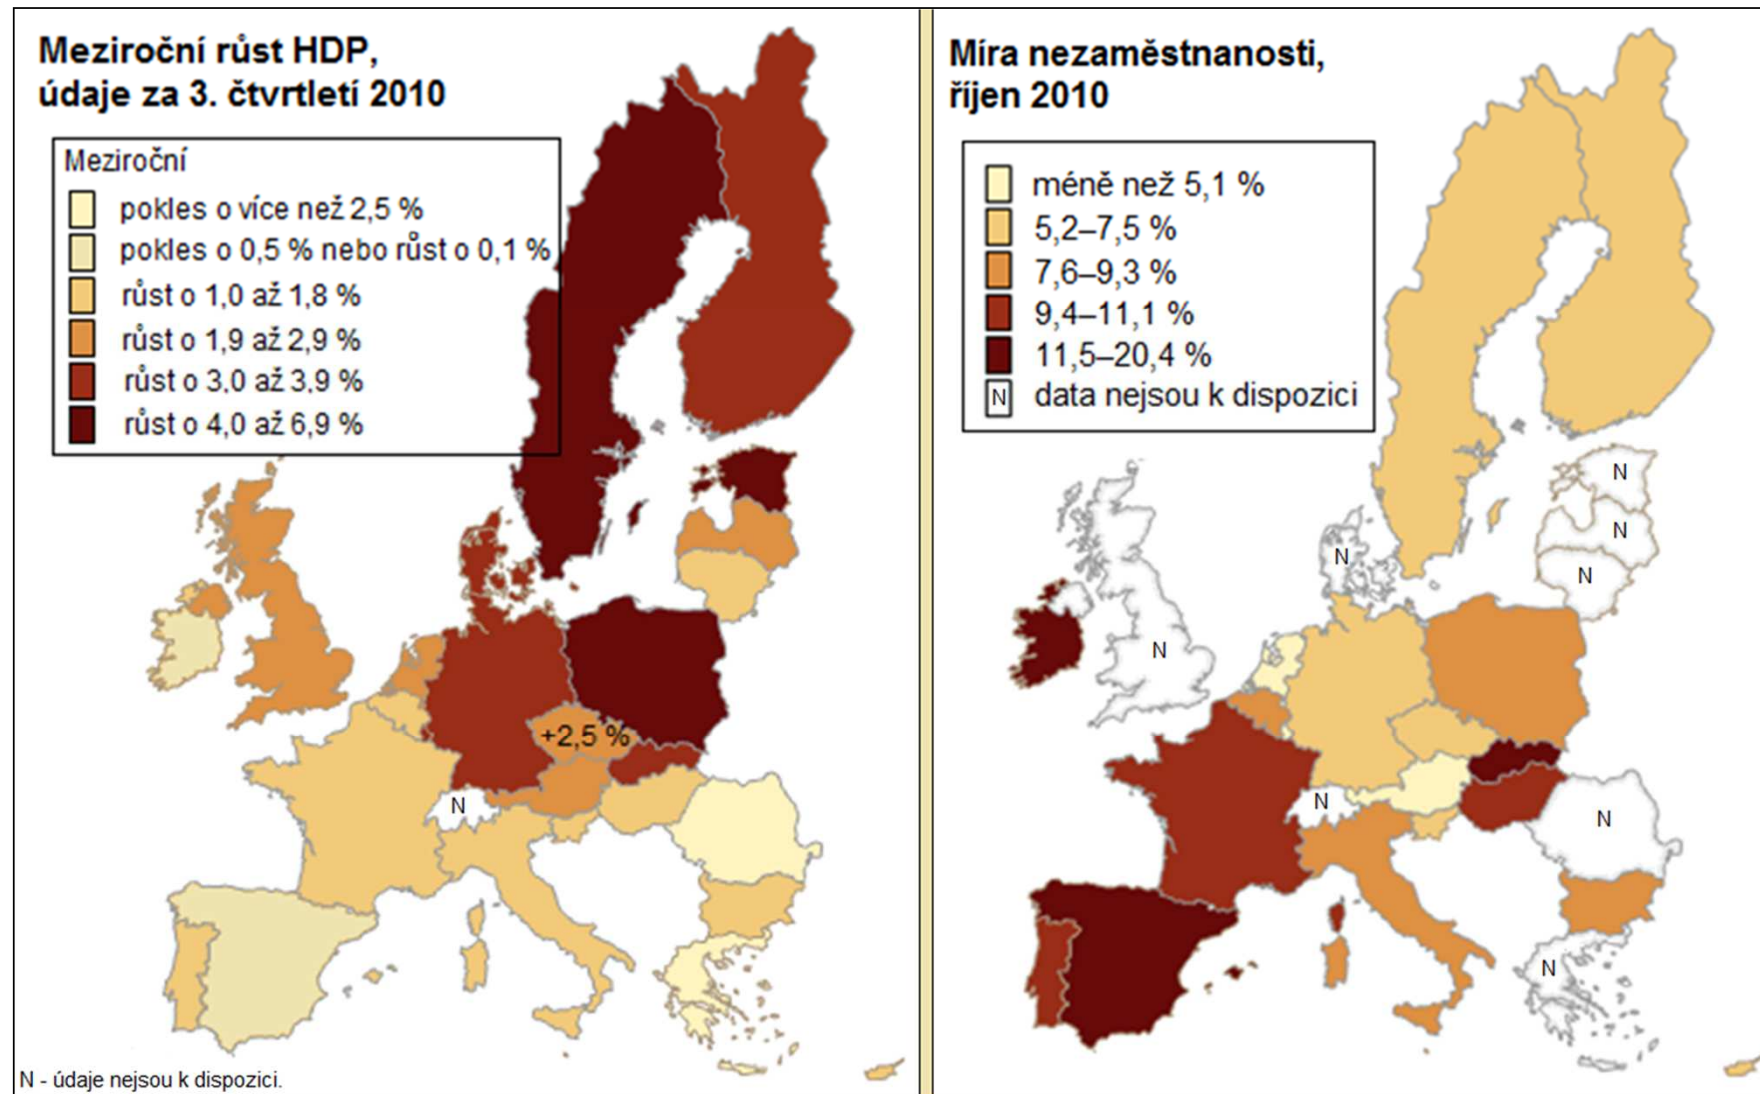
Meziroční růst HDP, údaje za 3. čtvrtletí 2010

Meziroční
pokles o více než 2,5 %
pokles o 0,5 % nebo růst o 0,1 %
růst o 1,0 až 1,8 %
růst o 1,9 až 2,9 %
růst o 3,0 až 3,9 %
růst o 4,0 až 6,9 %

+2,5 %
N

N - údaje nejsou k dispozici.

Míra nezaměstnanosti, říjen 2010

méně než 5,1 %
5,2–7,5 %
7,6–9,3 %
9,4–11,1 %
11,5–20,4 %
N data nejsou k dispozici

N
N
N
N
N
N
N
N